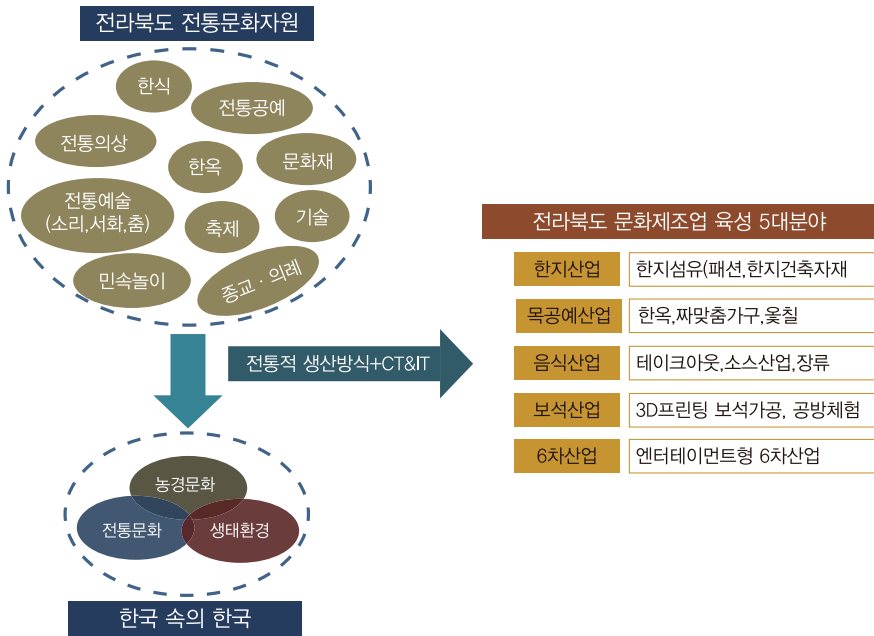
전라북도 전통문화자원

한식
전통공예
전통의상
한옥
문화재
전통예술
(소리,서화,춤)
축제
기술
민속놀이
종교 · 의례

전통적 생산방식+CT&IT

농경문화
전통문화
생태환경

한국 속의 한국

전라북도 문화제조업 육성 5대분야

| 한지산업 | 한지섬유(패션,한지건축자재 |
|---|---|
| 목공예산업 | 한옥,짜맞춤가구,옻칠 |
| 음식산업 | 테이크아웃,소스산업,장류 |
| 보석산업 | 3D프린팅 보석가공, 공방체험 |
| 6차산업 | 엔터테이먼트형 6차산업 |